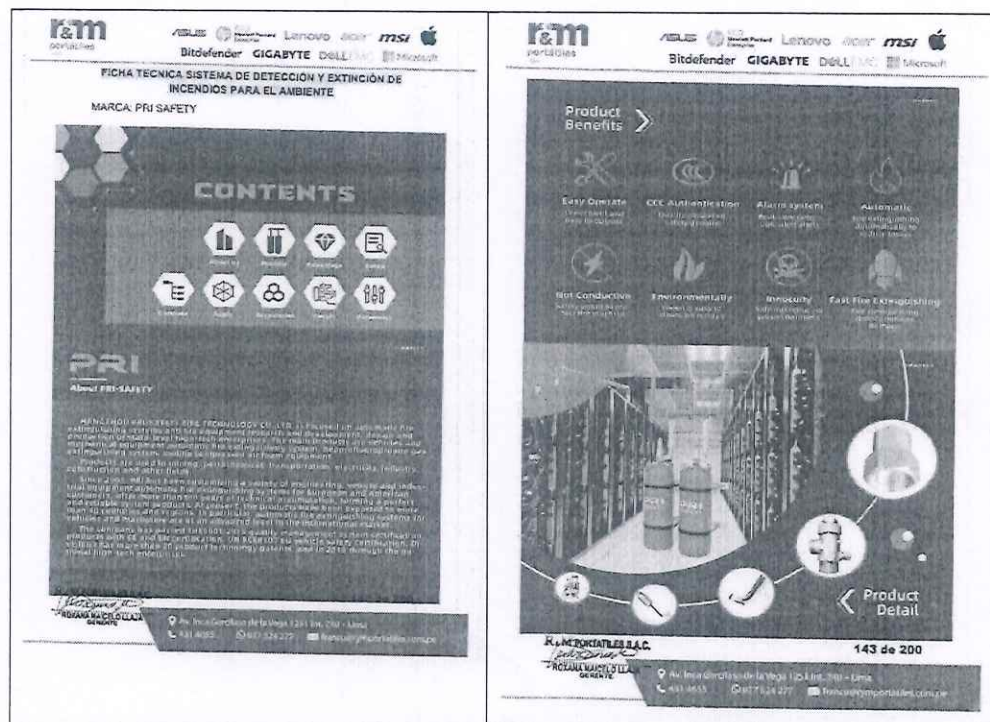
r&m portatiles

ASUS Hewlett Packard Enterprise Lenovo acer msi
Bitdefender GIGABYTE DELL EMC Microsoft

FICHA TECNICA SISTEMA DE DETECCIÓN Y EXTINCIÓN DE INCENDIOS PARA EL AMBIENTE

MARCA: PRI SAFETY

CONTENTS

PRI

About PRI-SAFETY

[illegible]

ROXANA MARCELO LLANA
GERENTE

Av. Inca Garcilaso de la Vega 1231 Int. 210 - Lima
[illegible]

r&m portatiles

ASUS Hewlett Packard Enterprise Lenovo acer msi
Bitdefender GIGABYTE DELL EMC Microsoft

Product Benefits

Easy Operate
CCC Authentication
Alarm system
Automatic
Not Conductive
Environmentally
Innocuity
Fast Fire Extinguishing

Product Detail

R&M PORTATILES S.A.C.
ROXANA MARCELO LLANA
GERENTE

143 de 200

Av. Inca Garcilaso de la Vega 1231 Int. 210 - Lima
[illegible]